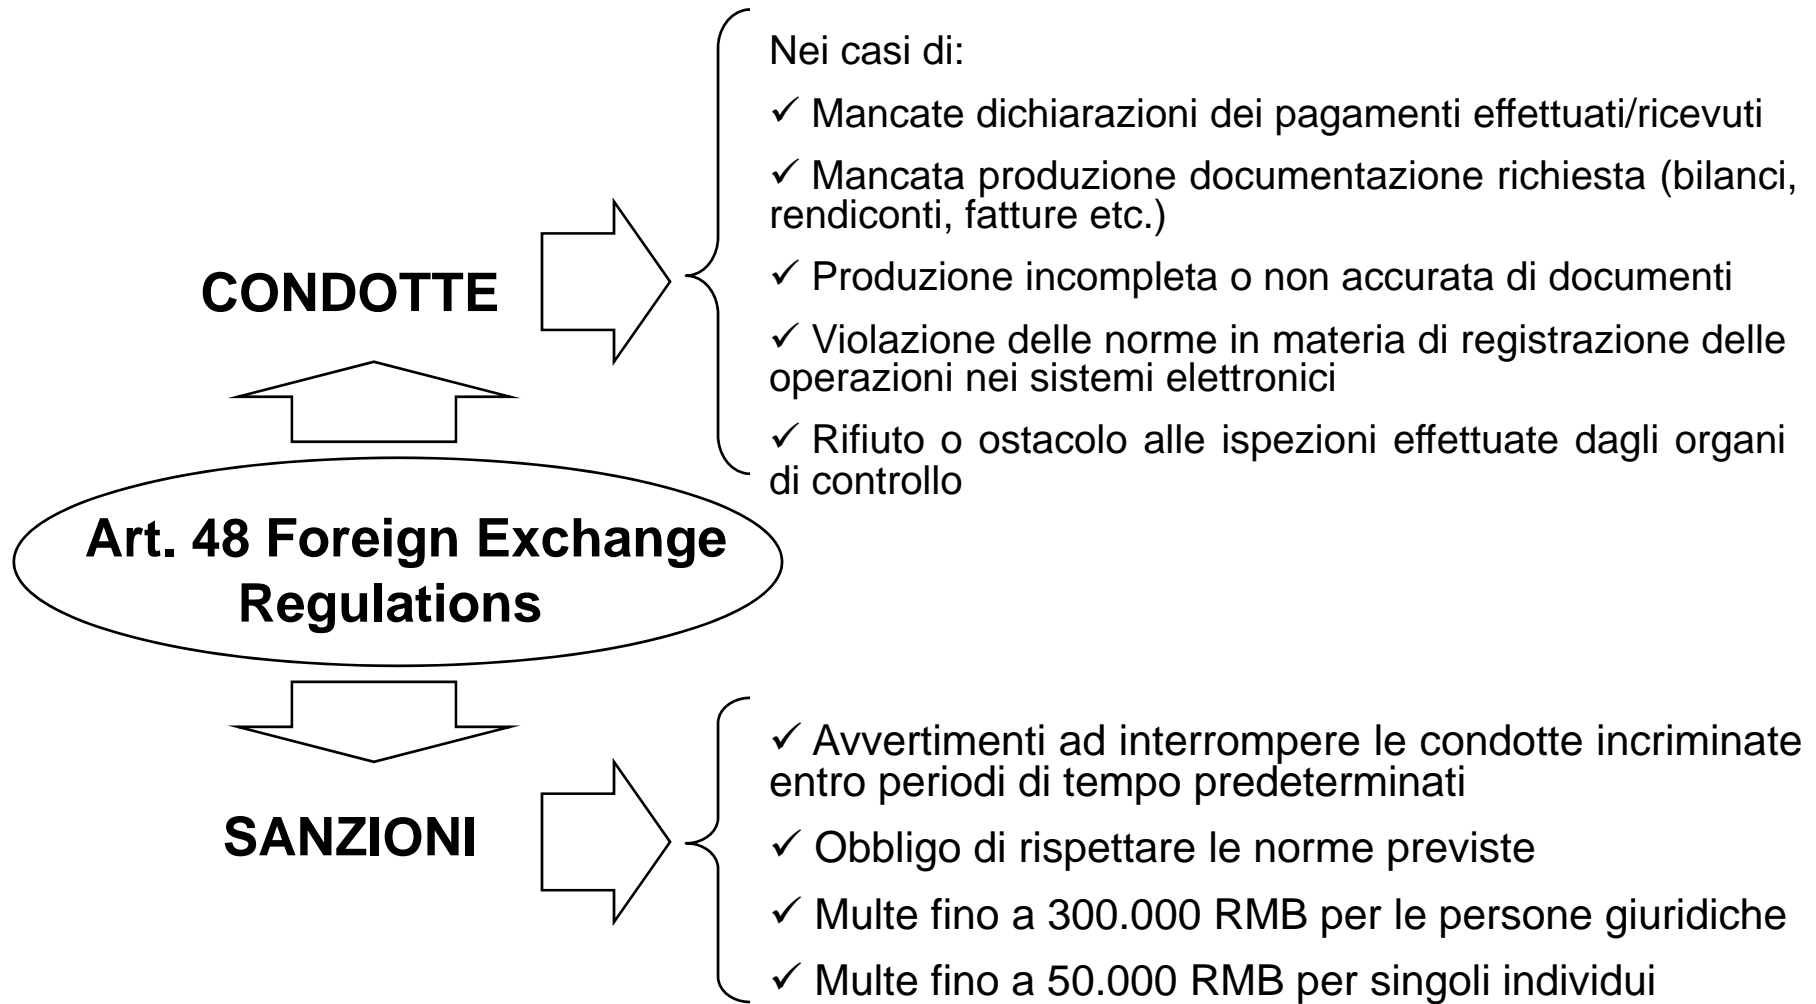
Art. 48 Foreign Exchange Regulations

CONDOTTE

Nei casi di:

✓ Mancate dichiarazioni dei pagamenti effettuati/ricevuti

✓ Mancata produzione documentazione richiesta (bilanci, rendiconti, fatture etc.)

✓ Produzione incompleta o non accurata di documenti

✓ Violazione delle norme in materia di registrazione delle operazioni nei sistemi elettronici

✓ Rifiuto o ostacolo alle ispezioni effettuate dagli organi di controllo

SANZIONI

✓ Avvertimenti ad interrompere le condotte incriminate entro periodi di tempo predeterminati

✓ Obbligo di rispettare le norme previste

✓ Multe fino a 300.000 RMB per le persone giuridiche

✓ Multe fino a 50.000 RMB per singoli individui